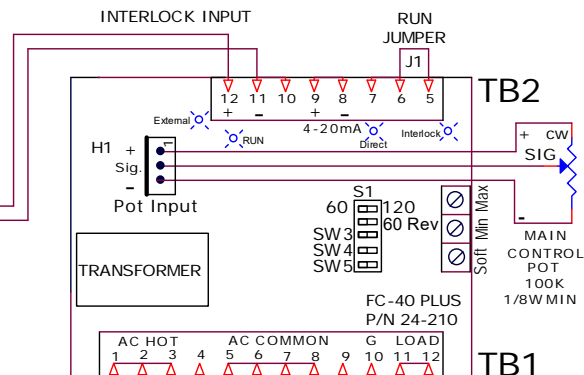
INTERLOCK INPUT

RUN JUMPER

J1

TB2

12 11 10 9 8 7 6 5

+ − + −

External

RUN

4-20mA

Direct

Interlock

H1

+

Sig.

−

Pot Input

+ CW

SIG

−

S1

60 120

60 Rev

SW3

SW4

SW5

Max

Min

Soft

MAIN CONTROL POT 100K 1/8W MIN

TRANSFORMER

FC-40 PLUS
P/N 24-210

AC HOT

AC COMMON

G

LOAD

1 2 3 4 5 6 7 8 9 10 11 12

TB1